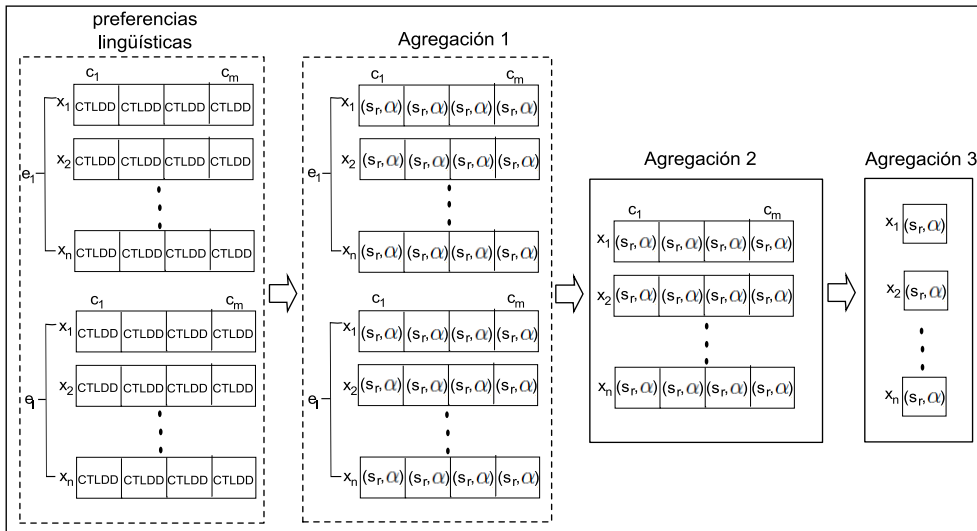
preferencias lingüísticas

$c_1$ $c_m$

$e_1$

$x_1$ CTLDD CTLDD CTLDD CTLDD

$x_2$ CTLDD CTLDD CTLDD CTLDD

$x_n$ CTLDD CTLDD CTLDD CTLDD

$c_1$ $c_m$

$e_l$

$x_1$ CTLDD CTLDD CTLDD CTLDD

$x_2$ CTLDD CTLDD CTLDD CTLDD

$x_n$ CTLDD CTLDD CTLDD CTLDD

Agregación 1

$c_1$ $c_m$

$e_1$

$x_1$ $(s_r,\alpha)$ $(s_r,\alpha)$ $(s_r,\alpha)$ $(s_r,\alpha)$

$x_2$ $(s_r,\alpha)$ $(s_r,\alpha)$ $(s_r,\alpha)$ $(s_r,\alpha)$

$x_n$ $(s_r,\alpha)$ $(s_r,\alpha)$ $(s_r,\alpha)$ $(s_r,\alpha)$

$c_1$ $c_m$

$e_l$

$x_1$ $(s_r,\alpha)$ $(s_r,\alpha)$ $(s_r,\alpha)$ $(s_r,\alpha)$

$x_2$ $(s_r,\alpha)$ $(s_r,\alpha)$ $(s_r,\alpha)$ $(s_r,\alpha)$

$x_n$ $(s_r,\alpha)$ $(s_r,\alpha)$ $(s_r,\alpha)$ $(s_r,\alpha)$

Agregación 2

$c_1$ $c_m$

$x_1$ $(s_r,\alpha)$ $(s_r,\alpha)$ $(s_r,\alpha)$ $(s_r,\alpha)$

$x_2$ $(s_r,\alpha)$ $(s_r,\alpha)$ $(s_r,\alpha)$ $(s_r,\alpha)$

$x_n$ $(s_r,\alpha)$ $(s_r,\alpha)$ $(s_r,\alpha)$ $(s_r,\alpha)$

Agregación 3

$x_1$ $(s_r,\alpha)$

$x_2$ $(s_r,\alpha)$

$x_n$ $(s_r,\alpha)$